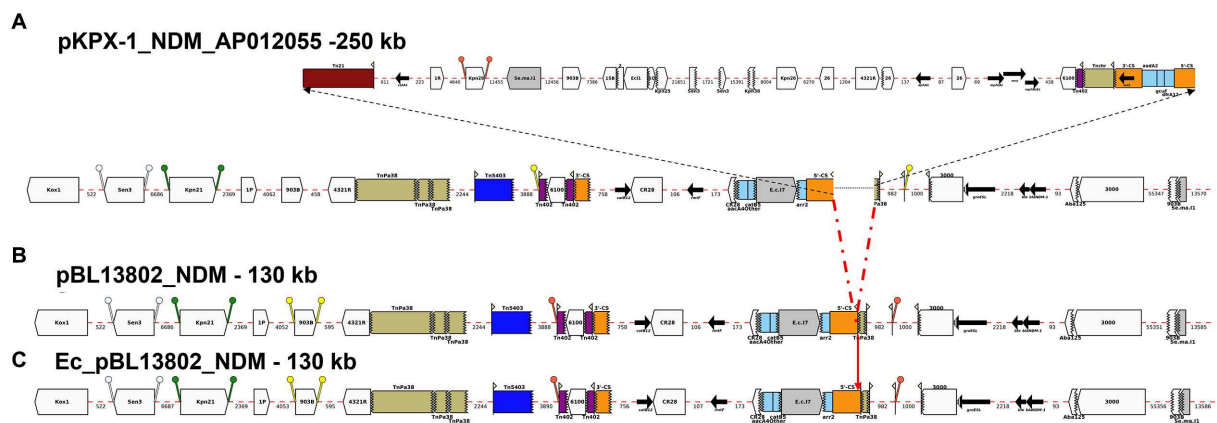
A

pKPX-1_NDM_AP012055 -250 kb

Tn21 611 223 1R 4646 Kpn28 11455 Se.ma.I1 12456 903B 7386 15B Ecl1 Kpn25 21851 Sen3 1721 Sen3 15391 Kpn38 8004 Kpn26 6238 26 1264 4321R 26 137 87 26 69 438 6100 Tn402 Tnchr 3'-CS 5'-CS aadA2

Kox1 522 Sen3 6686 Kpn21 2369 1P 4062 903B 458 4321R TnPa38 TnPa38 TnPa38 2244 Tn5403 3888 Tn402 6100 Tn402 3'-CS 758 CR28 106 173 CR28 aacA4Other catB3 E.c.I7 arr2 5'-CS Pa38 1000 3000 groESL 2218 93 Aba125 3000 55347 903B Se.ma.I1 13570

B

pBL13802_NDM - 130 kb

Kox1 522 Sen3 6686 Kpn21 2369 1P 4052 903B 595 4321R TnPa38 TnPa38 TnPa38 2244 Tn5403 3888 Tn402 6100 Tn402 3'-CS 758 CR28 106 173 CR28 aacA4Other catB3 E.c.I7 arr2 5'-CS TnPa38 982 1000 3000 groESL 2218 93 Aba125 3000 55351 903B Se.ma.I1 13585

C

Ec_pBL13802_NDM - 130 kb

Kox1 522 Sen3 6687 Kpn21 2369 1P 4053 903B 595 4321R TnPa38 TnPa38 TnPa38 2244 Tn5403 3890 Tn402 6100 Tn402 3'-CS 756 CR28 107 173 CR28 aacA4Other catB3 E.c.I7 arr2 5'-CS TnPa38 982 1000 3000 groESL 2218 93 Aba125 3000 55356 903B Se.ma.I1 13586